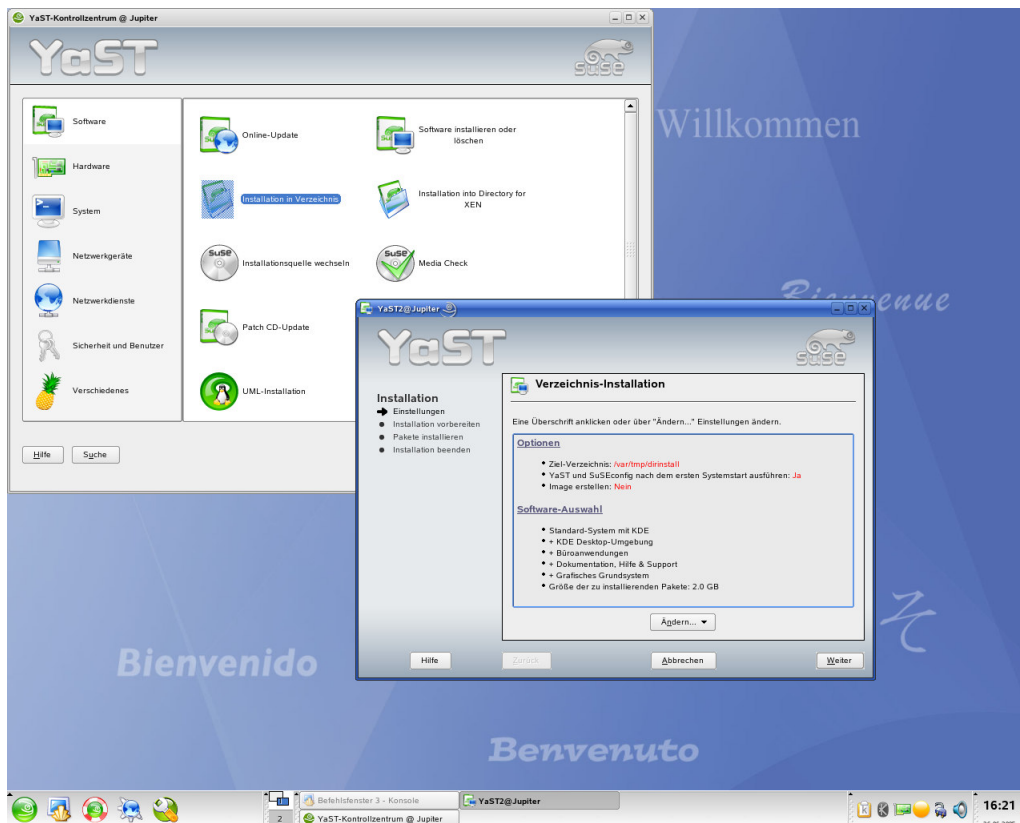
YaST-Kontrollzentrum @ Jupiter

YaST

SuSE

Software
Hardware
System
Netzwerkgeräte
Netzwerkdienste
Sicherheit und Benutzer
Verschiedenes

Online-Update
Software installieren oder löschen
Installation in Verzeichnis
Installation into Directory for XEN
Installationsquelle wechseln
Media Check
Patch CD-Update
UML-Installation

Hilfe
Suche

Willkommen

Bienvenue

YaST2@Jupiter

YaST

SuSE

Installation
Einstellungen
Installation vorbereiten
Pakete installieren
Installation beenden

Verzeichnis-Installation

Eine Überschrift anklicken oder über "Ändern..." Einstellungen ändern.

Optionen

- Ziel-Verzeichnis: /var/tmp/dirinstall
- YaST und SuSEconfig nach dem ersten Systemstart ausführen: Ja
- Image erstellen: Nein

Software-Auswahl

- Standard-System mit KDE
- + KDE Desktop-Umgebung
- + Büroanwendungen
- + Dokumentation, Hilfe & Support
- + Grafisches Grundsystem
- Größe der zu installierenden Pakete: 2.0 GB

Ändern...

Hilfe
Zurück
Abbrechen
Weiter

Bienvenido

Benvenuto

2
Befehlsfenster 3 - Konsole
YaST2@Jupiter
YaST-Kontrollzentrum @ Jupiter
16:21